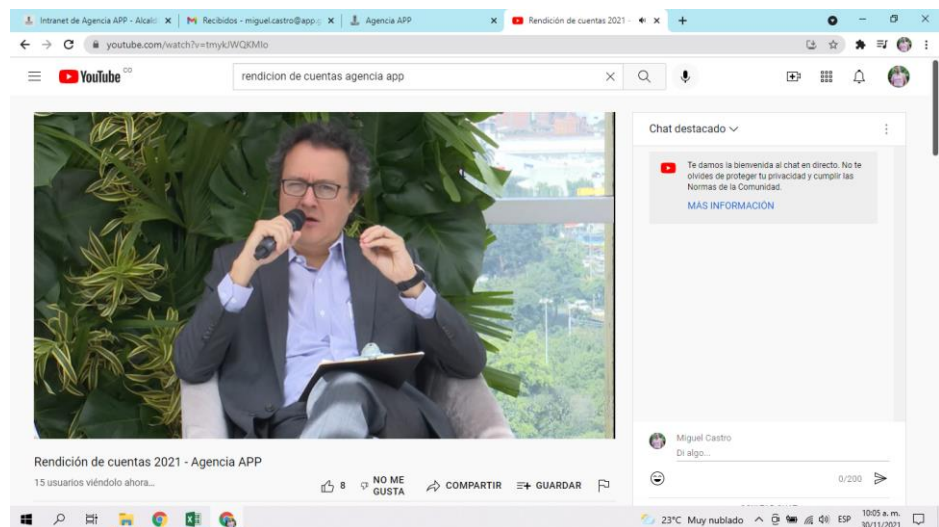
Intranet de Agencia APP - Alcald
Recibidos - miguel.castro@app.g
Agencia APP
Rendición de cuentas 2021 -
youtube.com/watch?v=tmykJWQKMIo
YouTube CO
rendicion de cuentas agencia app
Chat destacado
Te damos la bienvenida al chat en directo. No te olvides de proteger tu privacidad y cumplir las Normas de la Comunidad.
MÁS INFORMACIÓN
Rendición de cuentas 2021 - Agencia APP
15 usuarios viéndolo ahora...
8
NO ME GUSTA
COMPARTIR
GUARDAR
Miguel Castro
Di algo...
0/200
23°C Muy nublado
ESP
10:05 a. m.
30/11/2021